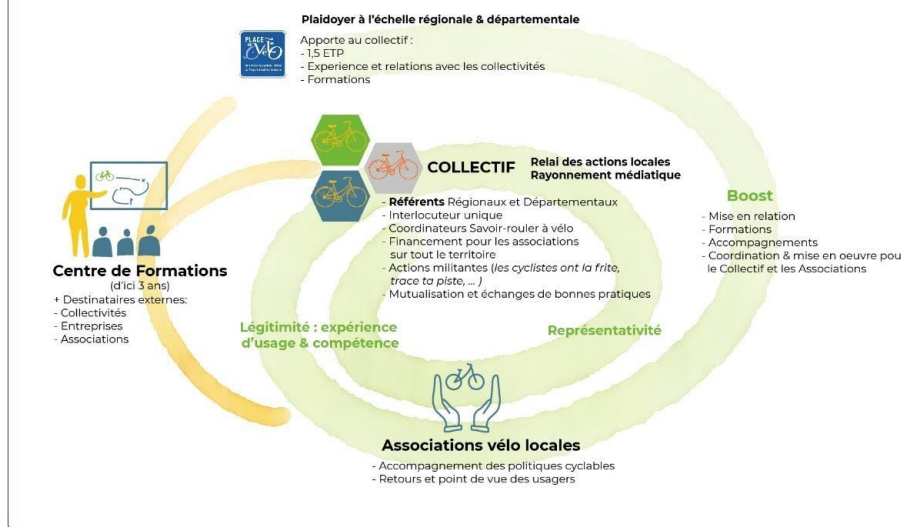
Plaidoyer à l'échelle régionale & départementale

PLACE AU VÉLO

Apporte au collectif :
- 1,5 ETP
- Experience et relations avec les collectivités
- Formations

COLLECTIF

Relai des actions locales
Rayonnement médiatique

- Référents Régionaux et Départementaux
- Interlocuteur unique
- Coordinateurs Savoir-rouler à vélo
- Financement pour les associations sur tout le territoire
- Actions militantes (les cyclistes ont la frite, trace ta piste, ... )
- Mutualisation et échanges de bonnes pratiques

Boost

- Mise en relation
- Formations
- Accompagnements
- Coordination & mise en oeuvre pou le Collectif et les Associations

Centre de Formations
(d'ici 3 ans)
+ Destinataires externes:
- Collectivités
- Entreprises
- Associations

Légitimité : expérience d'usage & compétence

Représentativité

Associations vélo locales
- Accompagnement des politiques cyclables
- Retours et point de vue des usagers